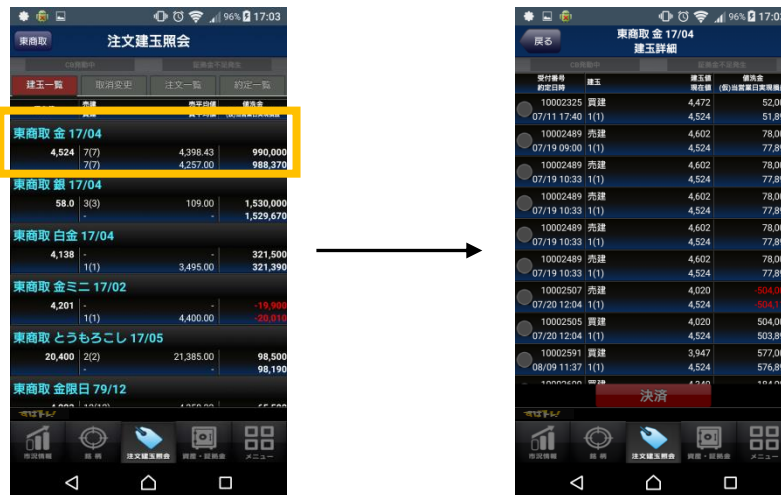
96% 17:03

東商取

注文建玉照会

CB開始中

証拠金不足発生

建玉一覧

取消変更

注文一覧

約定一覧

売建

買建

売平均値

買平均値

値洗金

東商取 金 17/04

4,524

7(7)

4,398.43

990,000

7(7)

4,257.00

988,370

東商取 銀 17/04

58.0

3(3)

109.00

1,530,000

-

-

1,529,670

東商取 白金 17/04

4,138

-

-

321,500

1(1)

3,495.00

321,390

東商取 金ミニ 17/02

4,201

-

-

-19,900

1(1)

4,400.00

-20,010

東商取 とうもろこし 17/05

20,400

2(2)

21,385.00

98,500

-

-

98,190

東商取 金限日 79/12

市況情報

銘柄

注文建玉照会

資産・証拠金

メニュー

96% 17:03

戻る

東商取 金 17/04

建玉詳細

CB開始中

証拠金不足発生

受付番号

約定日時

建玉

建玉値

現在値

値洗金

(前)当営業日実現損益

10002325 買建

4,472

52,0

07/11 17:40 1(1)

4,524

51,8

10002489 売建

4,602

78,0

07/19 09:00 1(1)

4,524

77,8

10002489 売建

4,602

78,0

07/19 10:33 1(1)

4,524

77,8

10002489 売建

4,602

78,0

07/19 10:33 1(1)

4,524

77,8

10002489 売建

4,602

78,0

07/19 10:33 1(1)

4,524

77,8

10002489 売建

4,602

78,0

07/19 10:33 1(1)

4,524

77,8

10002507 売建

4,020

-504,0

07/20 12:04 1(1)

4,524

-504,1

10002505 買建

4,020

504,0

07/20 12:04 1(1)

4,524

503,8

10002591 買建

3,947

577,0

08/09 11:37 1(1)

4,524

576,8

決済

市況情報

銘柄

注文建玉照会

資産・証拠金

メニュー